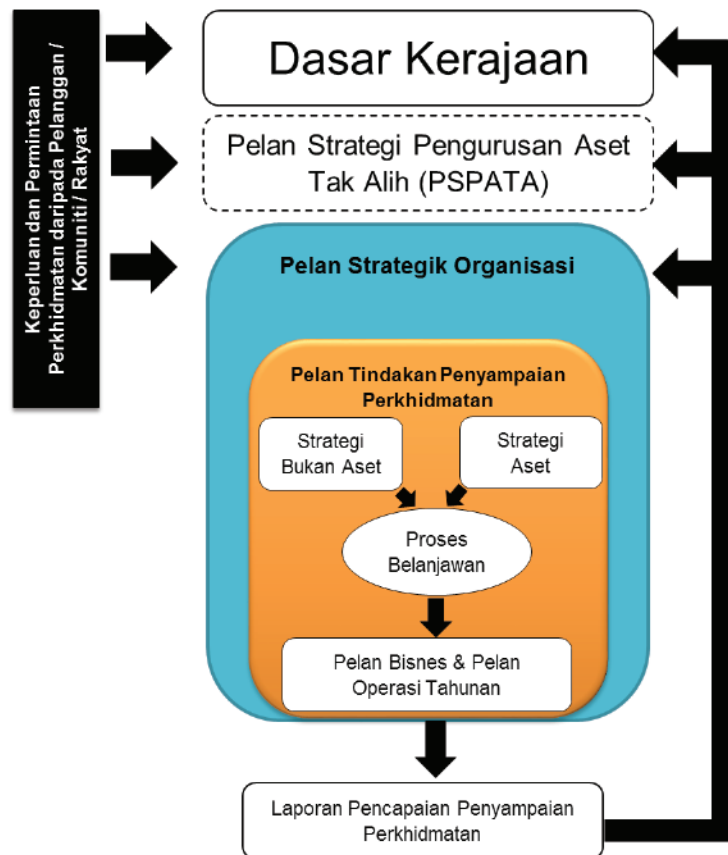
Keperluan dan Permintaan Perkhidmatan daripada Pelanggan / Komuniti / Rakyat

Dasar Kerajaan

Pelan Strategi Pengurusan Aset Tak Alih (PSPATA)

Pelan Strategik Organisasi

Pelan Tindakan Penyampaian Perkhidmatan

Strategi Bukan Aset

Strategi Aset

Proses Belanjawan

Pelan Bisnes & Pelan Operasi Tahunan

Laporan Pencapaian Penyampaian Perkhidmatan